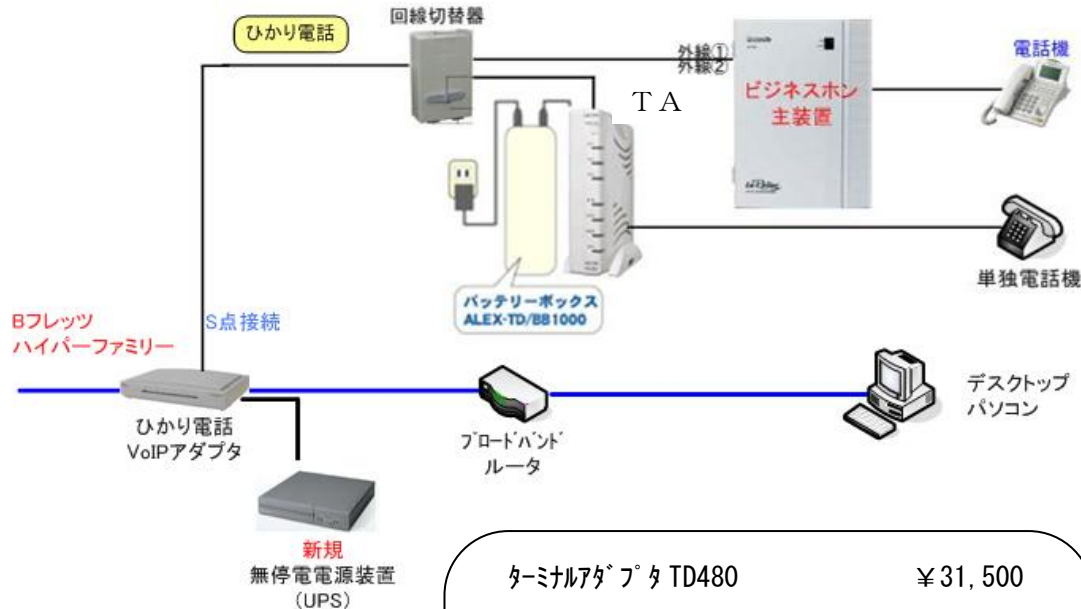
ひかり電話

回線切替器

外線①
外線②

TA

ビジネスホン
主装置

電話機

単独電話機

バッテリーボックス
ALEX-TD/BB1000

Bフレッツ
ハイパーファミリー

S点接続

ひかり電話
VoIPアダプタ

ブロードバンド
ルータ

デスクトップ
パソコン

新規
無停電電源装置
(UPS)

ターミナルアダプタ TD480 ¥31,500